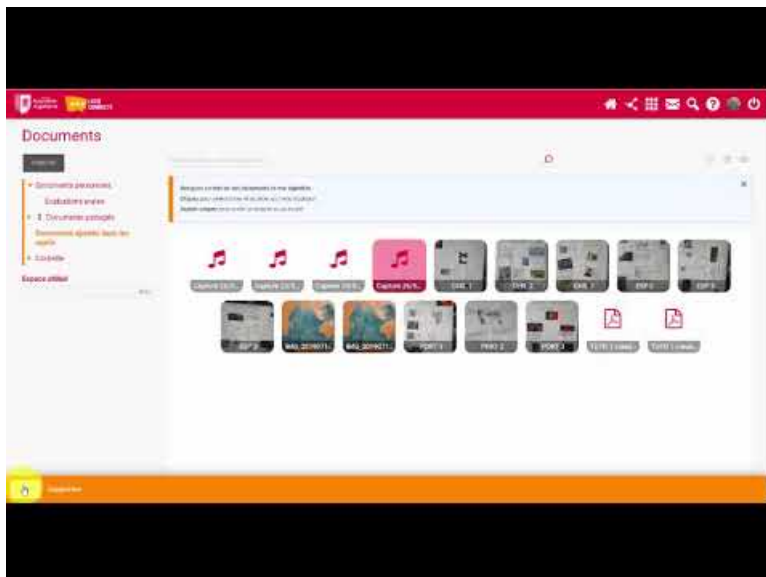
Documents

Documents personnels
Evaluations orales
Documents partagés
Documents déposés dans les casiers
Corbeille

Espace utilisé

Capture 25/0...
Capture 25/0...
Capture 25/0...
Capture 25/0...
CIVIL 1
CIVIL 2
CIVIL 3
ESP 1
ESP 2
ESP 3
IMG_2019071...
IMG_2019071...
PORT 1
PORT 2
PORT 3
TUTO 1 créati...
TUTO 1 créati...

Supprimer